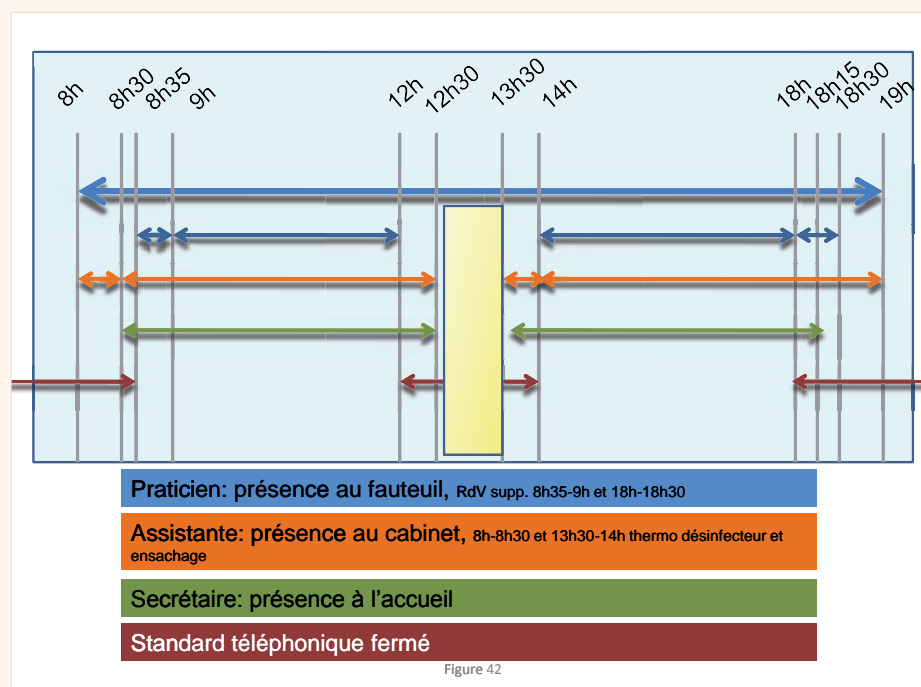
8h
8h30
8h35
9h
12h
12h30
13h30
14h
18h
18h15
18h30
19h

Praticien: présence au fauteuil, RdV supp. 8h35-9h et 18h-18h30

Assistante: présence au cabinet, 8h-8h30 et 13h30-14h thermo désinfecteur et ensachage

Secrétaire: présence à l’accueil

Standard téléphonique fermé

Figure 42